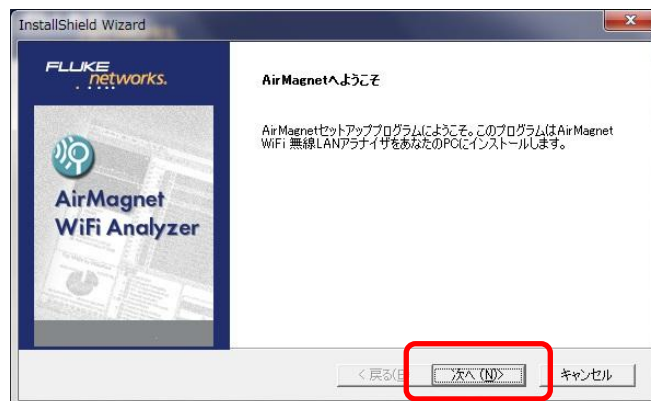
InstallShield Wizard

FLUKE networks.

AirMagnet WiFi Analyzer

AirMagnetへようこそ

AirMagnetセットアッププログラムにようこそ。このプログラムはAirMagnet WiFi 無線LANアナライザをあなたのPCにインストールします。

< 戻る(B)

次へ (N)>

キャンセル